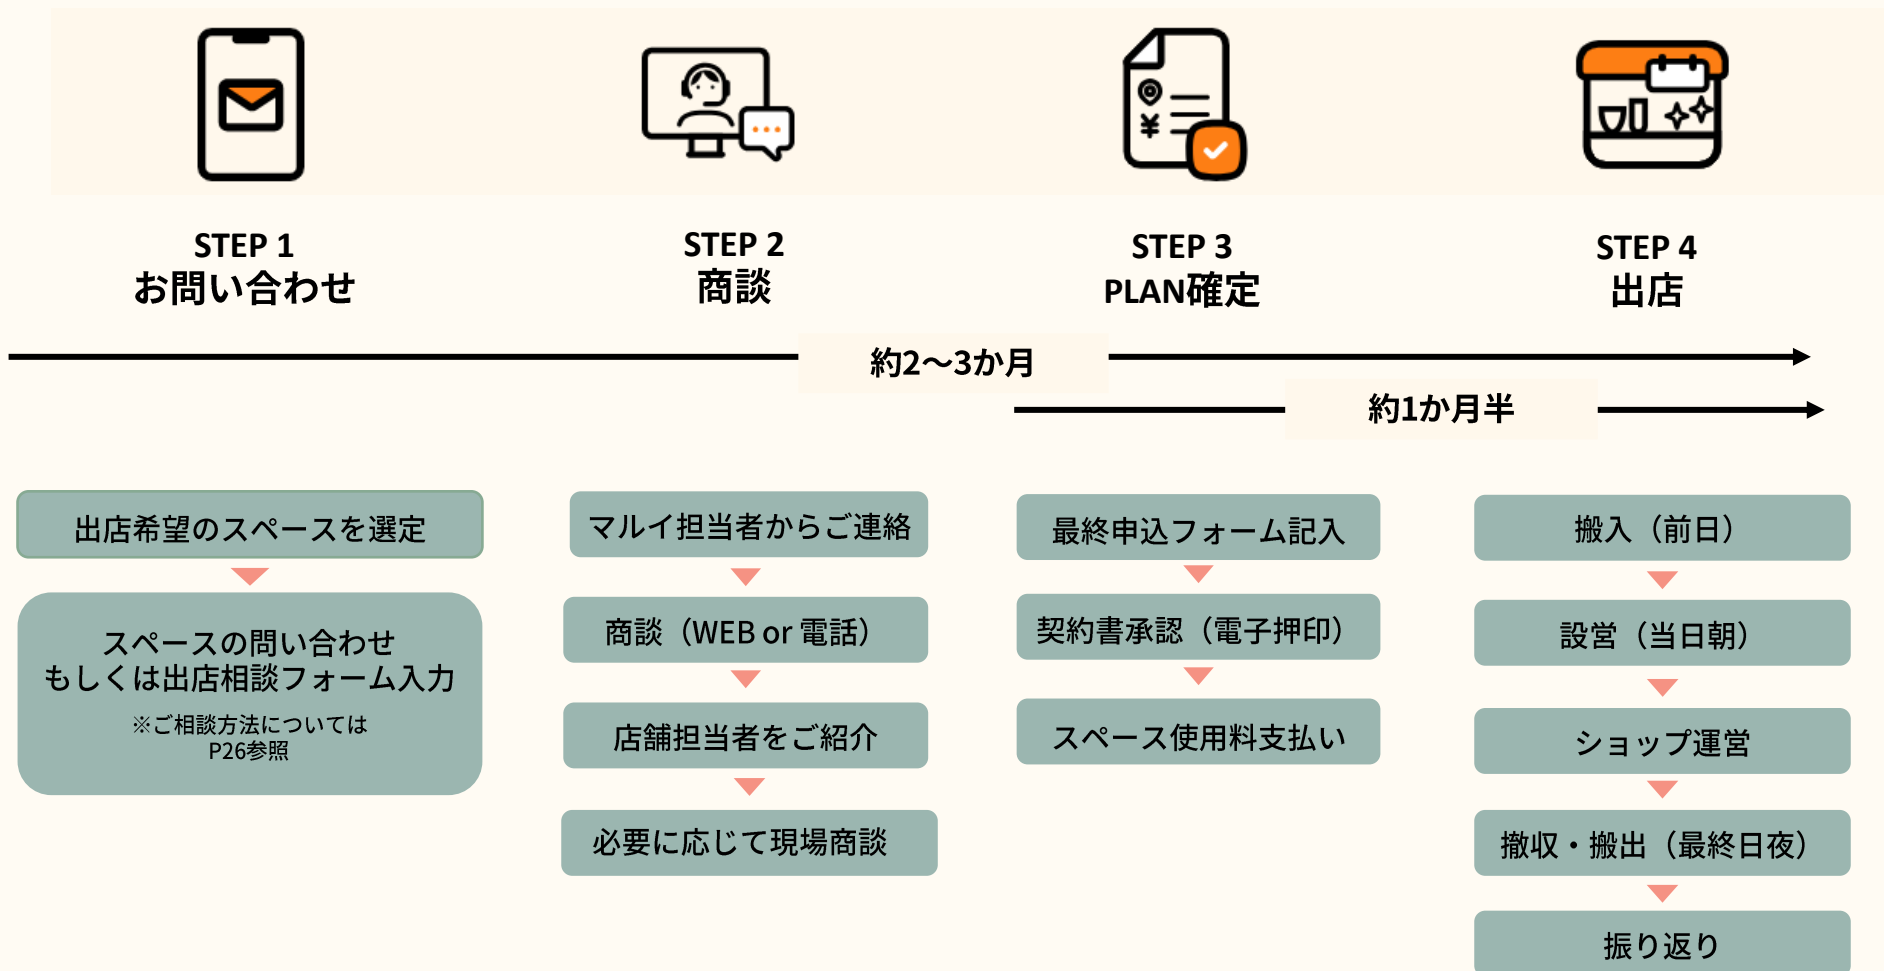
STEP 1
お問い合わせ

STEP 2
商談

STEP 3
PLAN確定

STEP 4
出店

約2〜3か月

約1か月半

出店希望のスペースを選定

スペースの問い合わせ
もしくは出店相談フォーム入力
※ご相談方法については
P26参照

マルイ担当者からご連絡

商談（WEB or 電話）

店舗担当者をご紹介

必要に応じて現場商談

最終申込フォーム記入

契約書承認（電子押印）

スペース使用料支払い

搬入（前日）

設営（当日朝）

ショップ運営

撤収・搬出（最終日夜）

振り返り